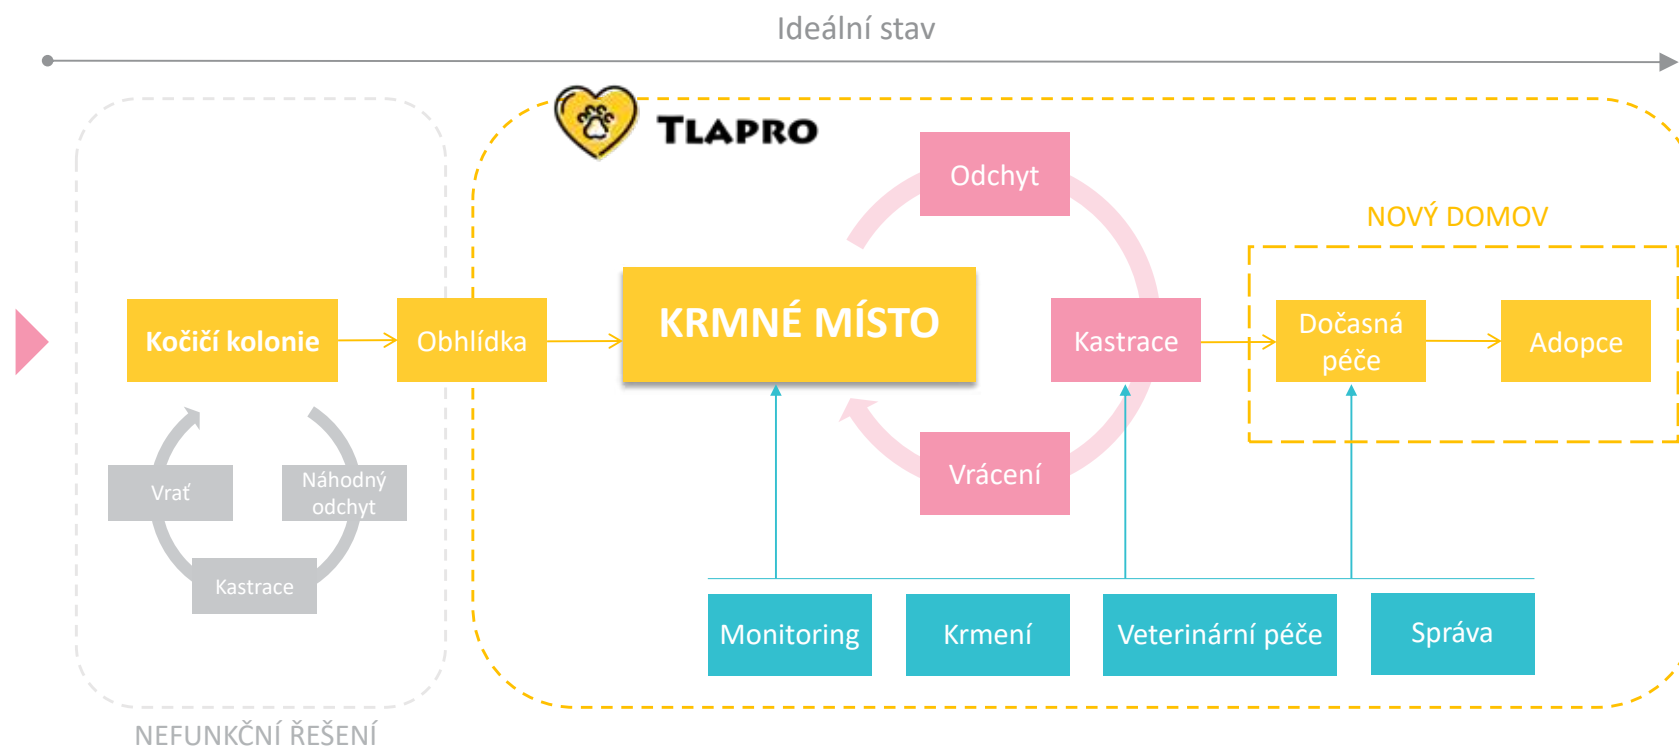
Ideální stav

TLAPRO

Kočičí kolonie

Obhlídka

KRMNÉ MÍSTO

Odchyt

Kastrace

Vrácení

NOVÝ DOMOV

Dočasná péče

Adopce

Vrať

Náhodný odchyt

Kastrace

Monitoring

Krmení

Veterinární péče

Správa

NEFUNKČNÍ ŘEŠENÍ